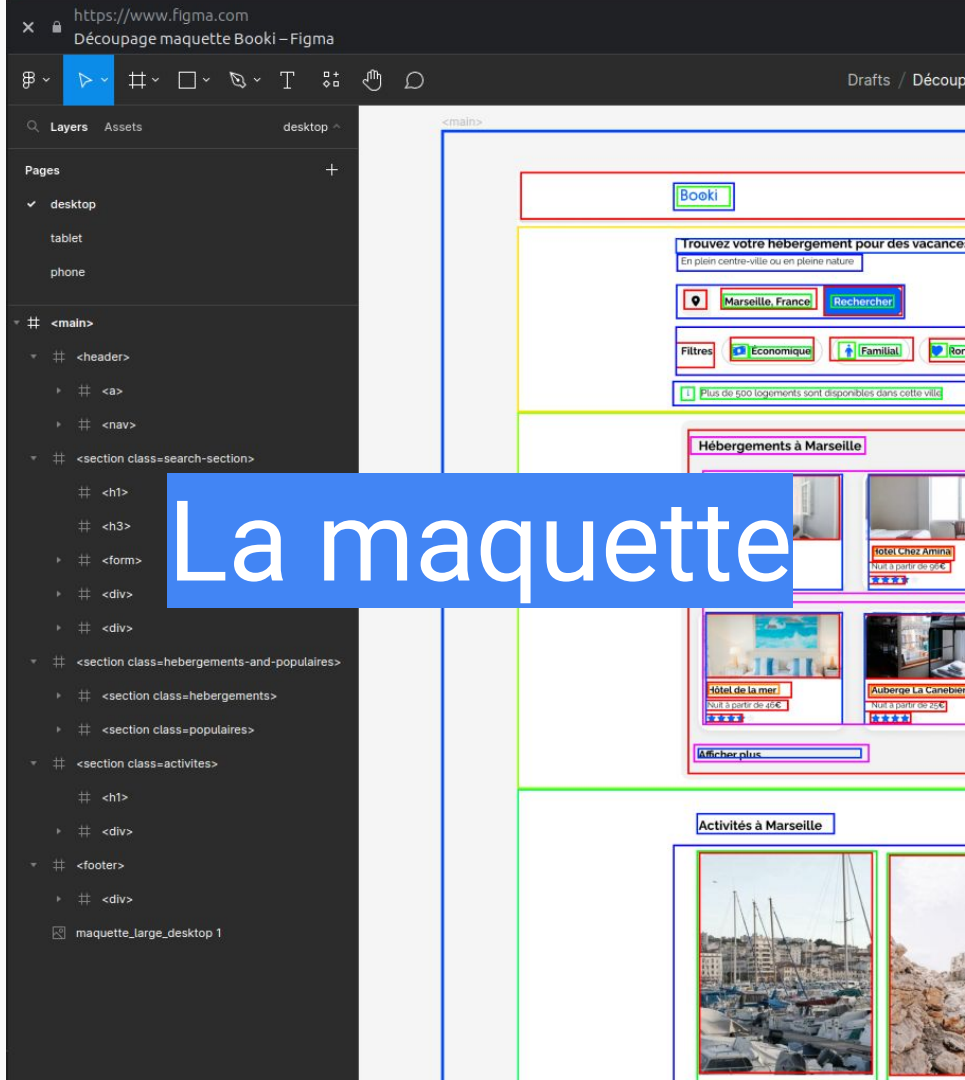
https://www.figma.com
Découpage maquette Booki – Figma

Drafts / Découp

Layers Assets desktop

Pages

desktop
tablet
phone

<main>
<header>
<a>
<nav>
<section class=search-section>
<h1>
<h3>
<form>
<div>
<div>
<section class=hebergements-and-populaires>
<section class=hebergements>
<section class=populaires>
<section class=activites>
<h1>
<div>
<footer>
<div>
maquette_large_desktop 1

<main>

Booki

Trouvez votre hébergement pour des vacances

En plein centre-ville ou en pleine nature

Marseille, France

Rechercher

Filtres

Économique

Familial

Ro

Plus de 500 logements sont disponibles dans cette ville

Hébergements à Marseille

La maquette

Hôtel Chez Amina

Nuit à partir de 96€

Hôtel de la mer

Nuit à partir de 46€

Auberge La Canebière

Nuit à partir de 25€

Afficher plus

Activités à Marseille